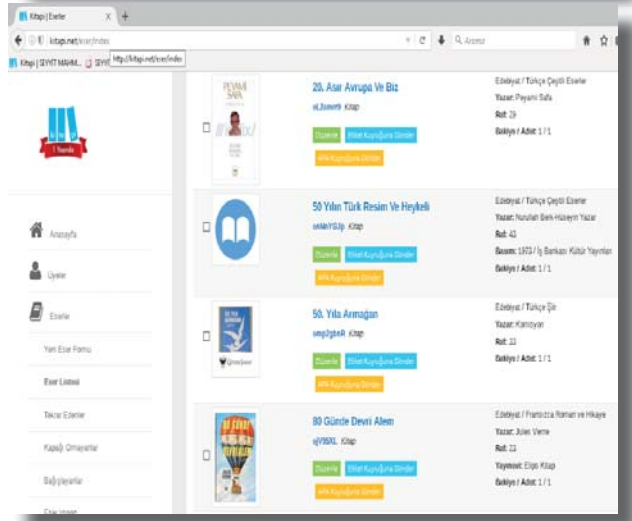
Kitapi | Eserler ×  +

kitapi.net/eser/index  C  Arayın

Kitapi | SEYYİT MAHM...  SEYY  http://kitapi.net/eser/index

1 Yaşında

Anasayfa

Üyeler

Eserler

Yeni Eser Formu

Eser Listesi

Tekrar Eserler

Kapağı Olmayanlar

Bağışlayanlar

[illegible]

PEYAMİ SAFA

20. Asır Avrupa Ve Biz

aL3uwmh Kitap

Düzenle  Etiket Kuyruğuna Gönder

APA Kuyruğuna Gönder

Edebiyat / Türkçe Çeşitli Eserler

Yazar: Peyami Safa

Raf: 29

Bakiye / Adet: 1 / 1

50 Yılın Türk Resim Ve Heykeli

oHAhYSJp Kitap

Düzenle  Etiket Kuyruğuna Gönder

APA Kuyruğuna Gönder

Edebiyat / Türkçe Çeşitli Eserler

Yazar: Nurullah Berk-Hüseyin Yazar

Raf: 43

Basım: 1973 / İş Bankası Kültür Yayınları

Bakiye / Adet: 1 / 1

50. Yıla Armağan

smp2gbnR Kitap

Düzenle  Etiket Kuyruğuna Gönder

APA Kuyruğuna Gönder

Edebiyat / Türkçe Şiir

Yazar: Karışıyan

Raf: 33

Bakiye / Adet: 1 / 1

80 Günde Devri Alem

ujV95XL Kitap

Düzenle  Etiket Kuyruğuna Gönder

APA Kuyruğuna Gönder

Edebiyat / Fransızca Roman ve Hikaye

Yazar: Jules Verne

Raf: 33

Yayınevi: Ergo Kitap

Bakiye / Adet: 1 / 1